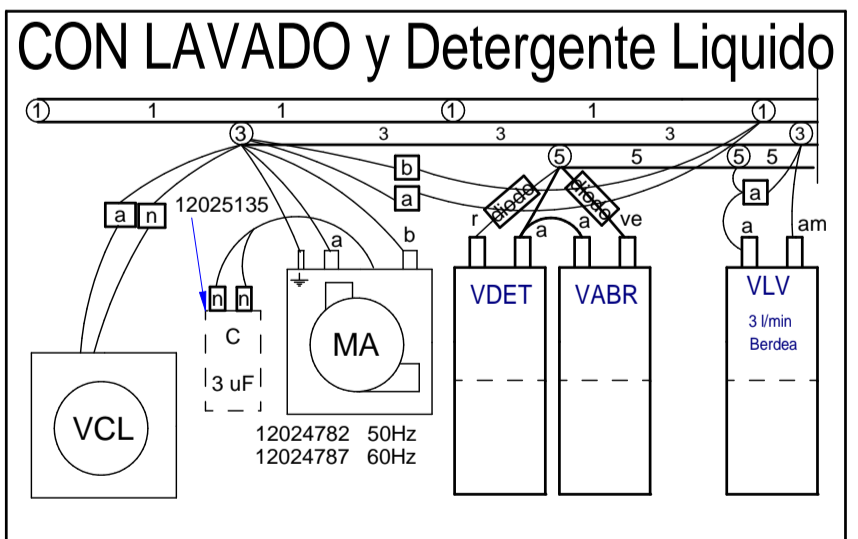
CON LAVADO y Detergente Liquido

1 1 1 1 1 1 1

3 3 3 3 3

5 5 5 5

b

a

a n

12025135

r diodo diodo a ve

a

a a am

a b

n n

C

3 uF

MA

VDET

VABR

VLV

3 l/min

Berdea

VCL

12024782 50Hz
12024787 60Hz